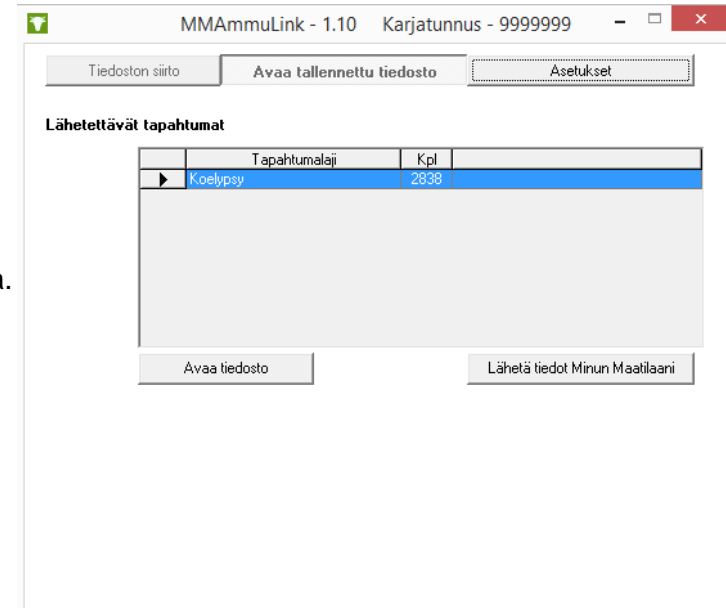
MMAmmuLink - 1.10 Karjatunnus - 9999999

Tiedoston siirto | Avaa tallennettu tiedosto | Asetukset

Lähetettävät tapahtumat

| | Tapahtumalaji | Kpl | |
|---|---|---|---|
| ▶ | Koelypsy | 2838 | |

n.

Avaa tiedosto

Lähetä tiedot Minun Maatilaani